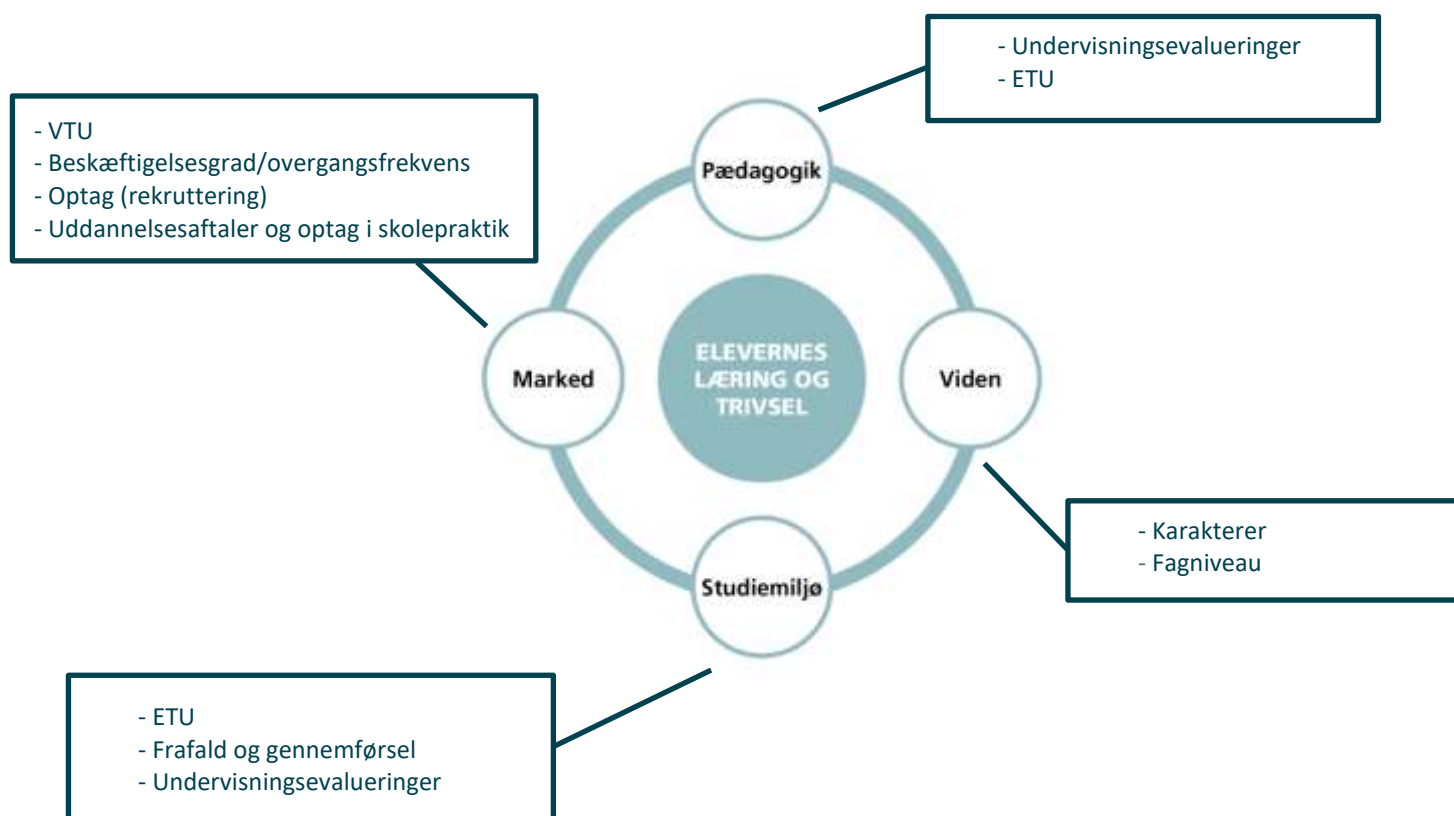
- Undervisningsevalueringer
- ETU

- VTU
- Beskæftigelsesgrad/overgangsfrekvens
- Optag (rekruttering)
- Uddannelsesaftaler og optag i skolepraktik

Pædagogik

Marked

ELEVERNES LÆRING OG TRIVSEL

Viden

Studiemiljø

- Karakterer
- Fagniveau

- ETU
- Frafald og gennemførsel
- Undervisningsevalueringer